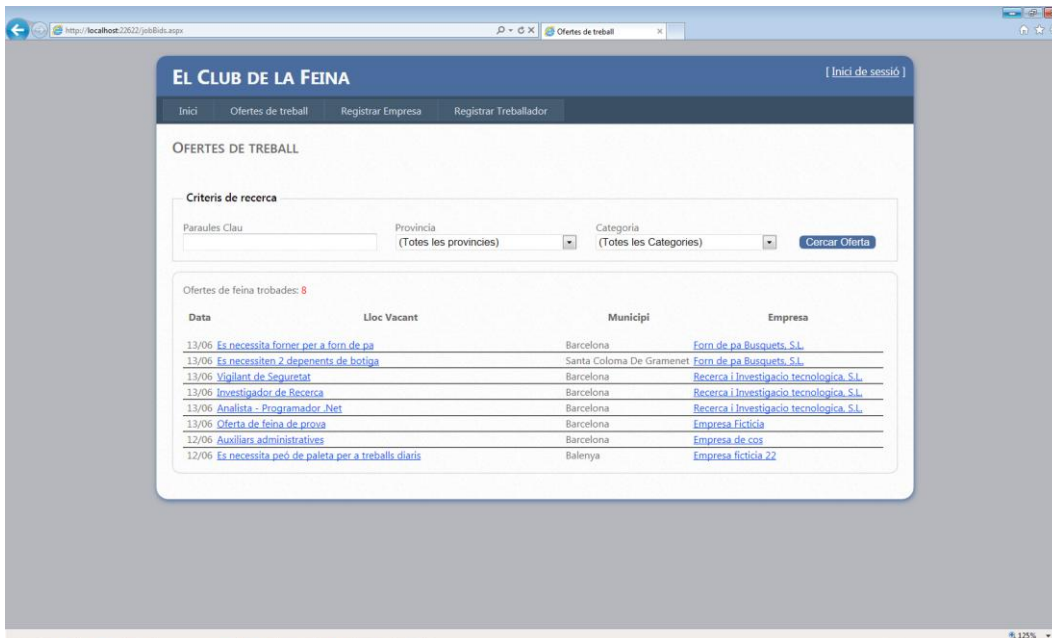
http://localhost:22622/JobBids.aspx

Ofertes de treball

EL CLUB DE LA FEINA

[ Inici de sessió ]

Inici | Ofertes de treball | Registrar Empresa | Registrar Treballador

OFERTES DE TREBALL

Criteris de recerca

Paraules Clau

Provincia
(Totes les provincies)

Categoria
(Totes les Categories)

Cercar Oferta

Ofertes de feina trobades: 8

| Data | Lloc Vacant | Municipi | Empresa |
|---|---|---|---|
| 13/06 | Es necessita forner per a forn de pa | Barcelona | Forn de pa Busquets, S.L. |
| 13/06 | Es necessiten 2 depenents de botiga | Santa Coloma De Gramenet | Forn de pa Busquets, S.L. |
| 13/06 | Vigilant de Seguretat | Barcelona | Recerca i Investigacio tecnologica, S.L. |
| 13/06 | Investigador de Recerca | Barcelona | Recerca i Investigacio tecnologica, S.L. |
| 13/06 | Analista - Programador .Net | Barcelona | Recerca i Investigacio tecnologica, S.L. |
| 13/06 | Oferta de feina de prova | Barcelona | Empresa Ficticia |
| 12/06 | Auxiliars administratives | Barcelona | Empresa de cos |
| 12/06 | Es necessita peó de paleta per a treballs diaris | Balenya | Empresa ficticia 22 |

125%